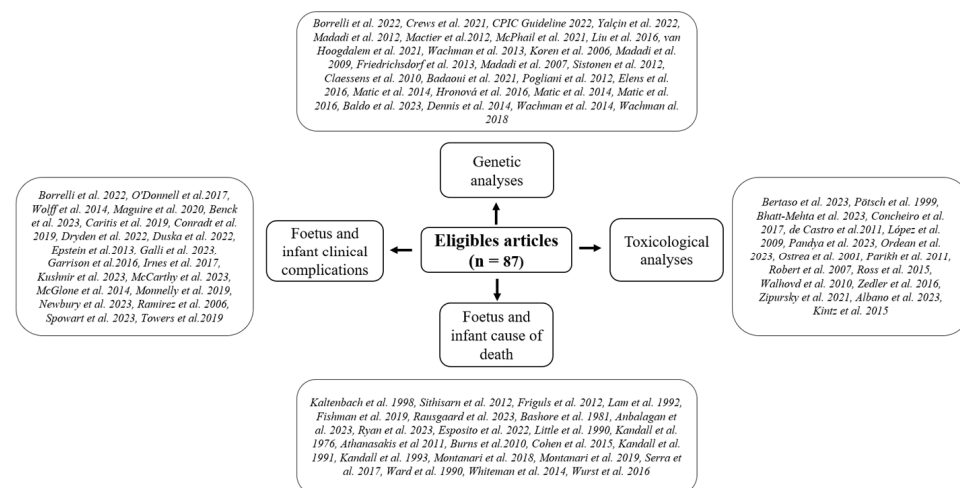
Borrelli et al. 2022, Crews et al. 2021, CPIC Guideline 2022, Yalçin et al. 2022, Madadi et al. 2012, Mactier et al.2012, McPhail et al. 2021, Liu et al. 2016, van Hoogdalem et al. 2021, Wachman et al. 2013, Koren et al. 2006, Madadi et al. 2009, Friedrichsdorf et al. 2013, Madadi et al. 2007, Sistonen et al. 2012, Claessens et al. 2010, Badaoui et al. 2021, Pogliani et al. 2012, Elens et al. 2016, Matic et al. 2014, Hronová et al. 2016, Matic et al. 2014, Matic et al. 2016, Baldo et al. 2023, Dennis et al. 2014, Wachman et al. 2014, Wachman al. 2018

Genetic analyses

Borrelli et al. 2022, O'Donnell et al.2017, Wolff et al. 2014, Maguire et al. 2020, Benck et al. 2023, Caritis et al. 2019, Conradt et al. 2019, Dryden et al. 2022, Duska et al. 2022, Epstein et al.2013. Galli et al. 2023. Garrison et al.2016, Irnes et al. 2017, Kushnir et al. 2023, McCarthy et al. 2023, McGlone et al. 2014, Monnelly et al. 2019, Newbury et al. 2023, Ramirez et al. 2006, Spowart et al. 2023, Towers et al.2019

Foetus and infant clinical complications

Eligibles articles (n = 87)

Toxicological analyses

Bertaso et al. 2023, Pötsch et al. 1999, Bhatt-Mehta et al. 2023, Concheiro et al. 2017, de Castro et al.2011, López et al. 2009, Pandya et al. 2023, Ordean et al. 2023, Ostrea et al. 2001, Parikh et al. 2011, Robert et al. 2007, Ross et al. 2015, Walhovd et al. 2010, Zedler et al. 2016, Zipursky et al. 2021, Albano et al. 2023, Kintz et al. 2015

Foetus and infant cause of death

Kaltenbach et al. 1998, Sithisarn et al. 2012, Friguls et al. 2012, Lam et al. 1992, Fishman et al. 2019, Rausgaard et al. 2023, Bashore et al. 1981, Anbalagan et al. 2023, Ryan et al. 2023, Esposito et al. 2022, Little et al. 1990, Kandall et al. 1976, Athanasakis et al 2011, Burns et al.2010, Cohen et al. 2015, Kandall et al. 1991, Kandall et al. 1993, Montanari et al. 2018, Montanari et al. 2019, Serra et al. 2017, Ward et al. 1990, Whiteman et al. 2014, Wurst et al. 2016